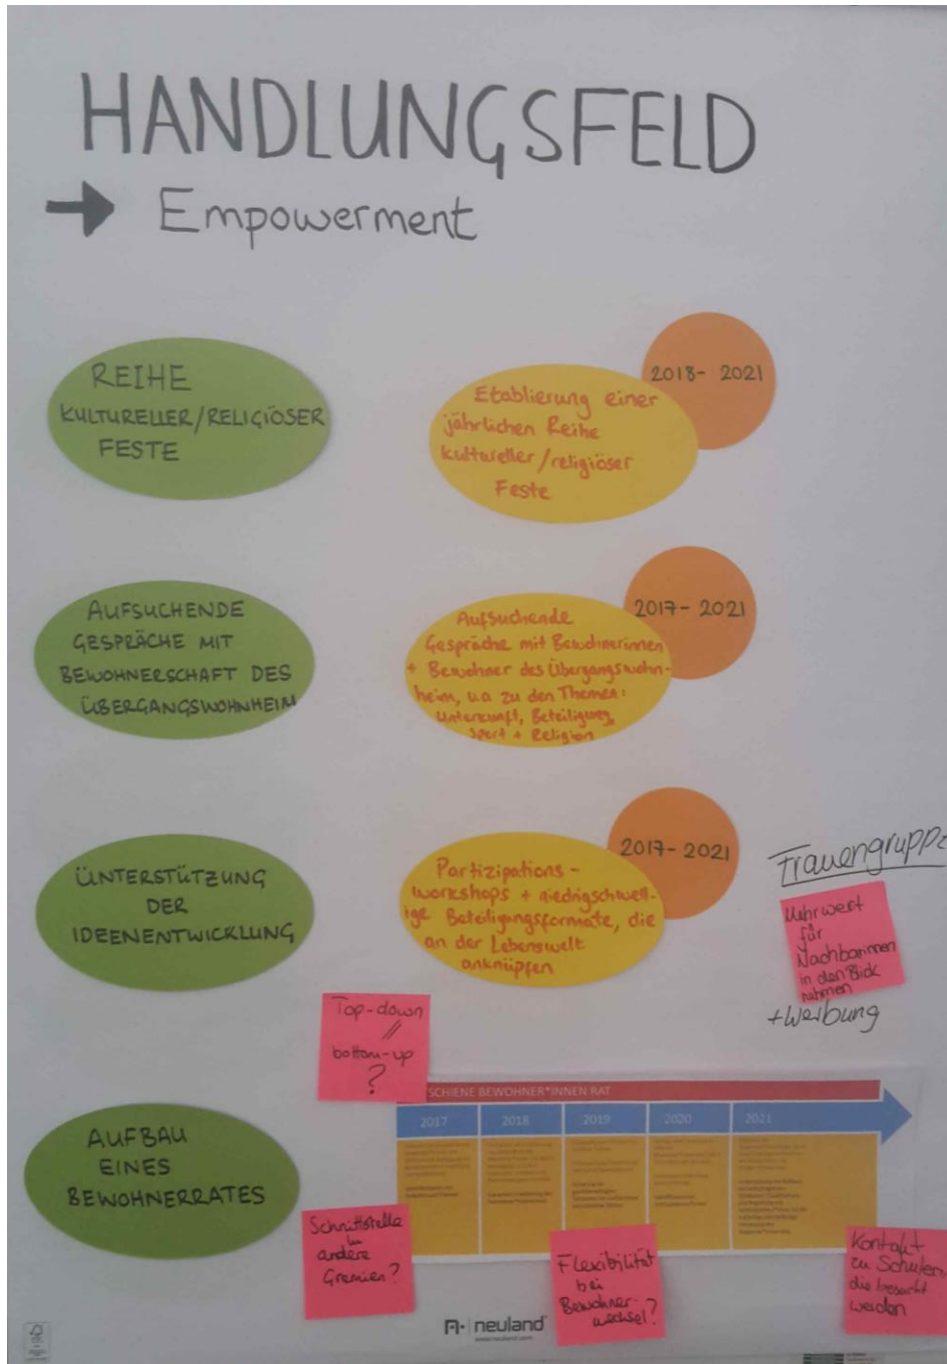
HANDLUNGSFELD

→ Empowerment

REIHE KULTURELLER/RELIGIÖSER FESTE

Etablierung einer jährlichen Reihe kultureller/religiöser Feste

2018- 2021

AUFSUCHENDE GESPRÄCHE MIT BEWOHNERSCHAFT DES ÜBERGANGSWOHNHEIM

Aufsuchende Gespräche mit Bewohnerinnen + Bewohner des Übergangswohnheim, u.a. zu den Themen: Unterkunft, Beteiligung, Sport + Religion

2017- 2021

UNTERSTÜTZUNG DER IDEENENTWICKLUNG

Partizipations-workshops + niedrigschwellige Beteiligungsformate, die an der Lebenswelt anknüpfen

2017- 2021

Frauengruppe

Mehrwert für Nachbarinnen in den Blick nehmen

+Werbung

Top-down // bottom-up ?

SCHIENE BEWOHNER*INNEN RAT

| 2017 | 2018 | 2019 | 2020 | 2021 |
|---|---|---|---|---|
| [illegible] | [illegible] | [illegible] | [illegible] | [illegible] |

AUFBAU EINES BEWOHNERRATES

Schnittstelle zu andere Gremien?

Flexibilität bei Bewohnerwechsel?

Kontakt zu Schulen die besucht werden

neuland